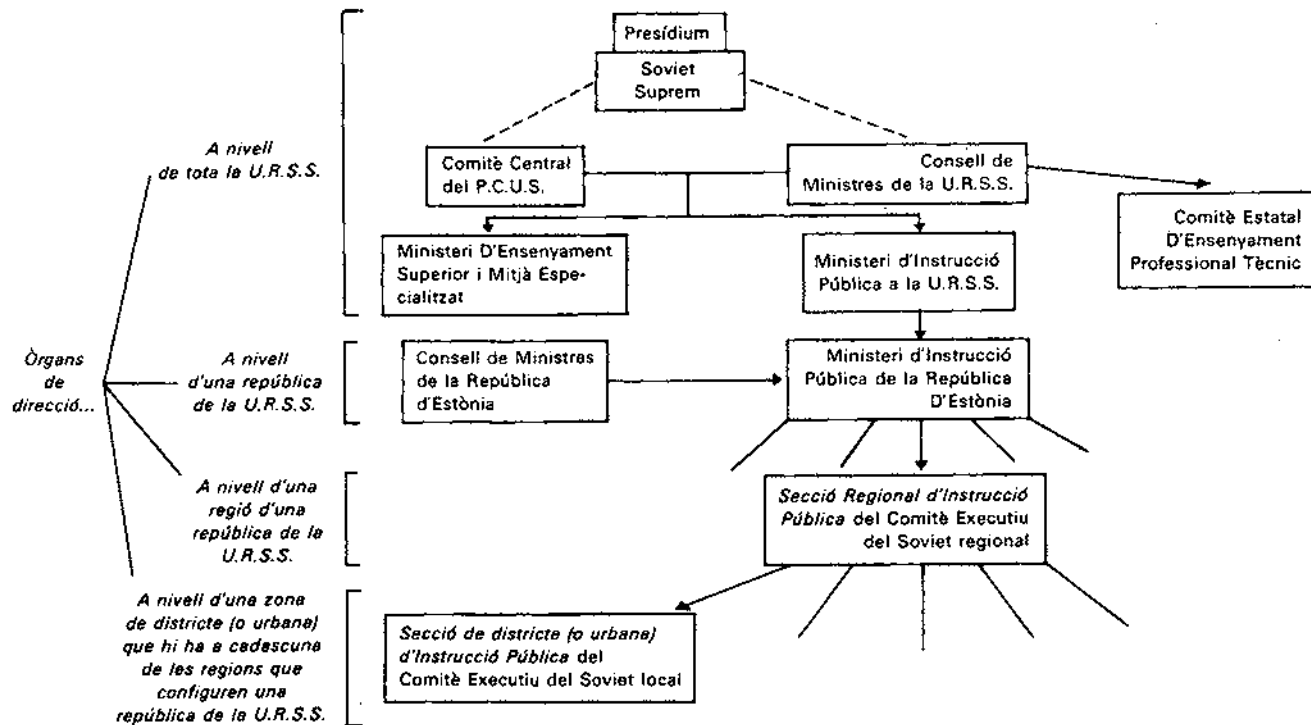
Presídium

Soviet Suprem

Comitè Central del P.C.U.S.

Consell de Ministres de la U.R.S.S.

Comitè Estatal D'Ensenyament Professional Tècnic

Ministeri D'Ensenyament Superior i Mitjà Especialitzat

Ministeri d'Instrucció Pública a la U.R.S.S.

Òrgans de direcció...

A nivell de tota la U.R.S.S.

A nivell d'una república de la U.R.S.S.

Consell de Ministres de la República d'Estònia

Ministeri d'Instrucció Pública de la República D'Estònia

A nivell d'una regió d'una república de la U.R.S.S.

Secció Regional d'Instrucció Pública del Comitè Executiu del Soviet regional

A nivell d'una zona de districte (o urbana) que hi ha a cadascuna de les regions que configuren una república de la U.R.S.S.

Secció de districte (o urbana) d'Instrucció Pública del Comitè Executiu del Soviet local